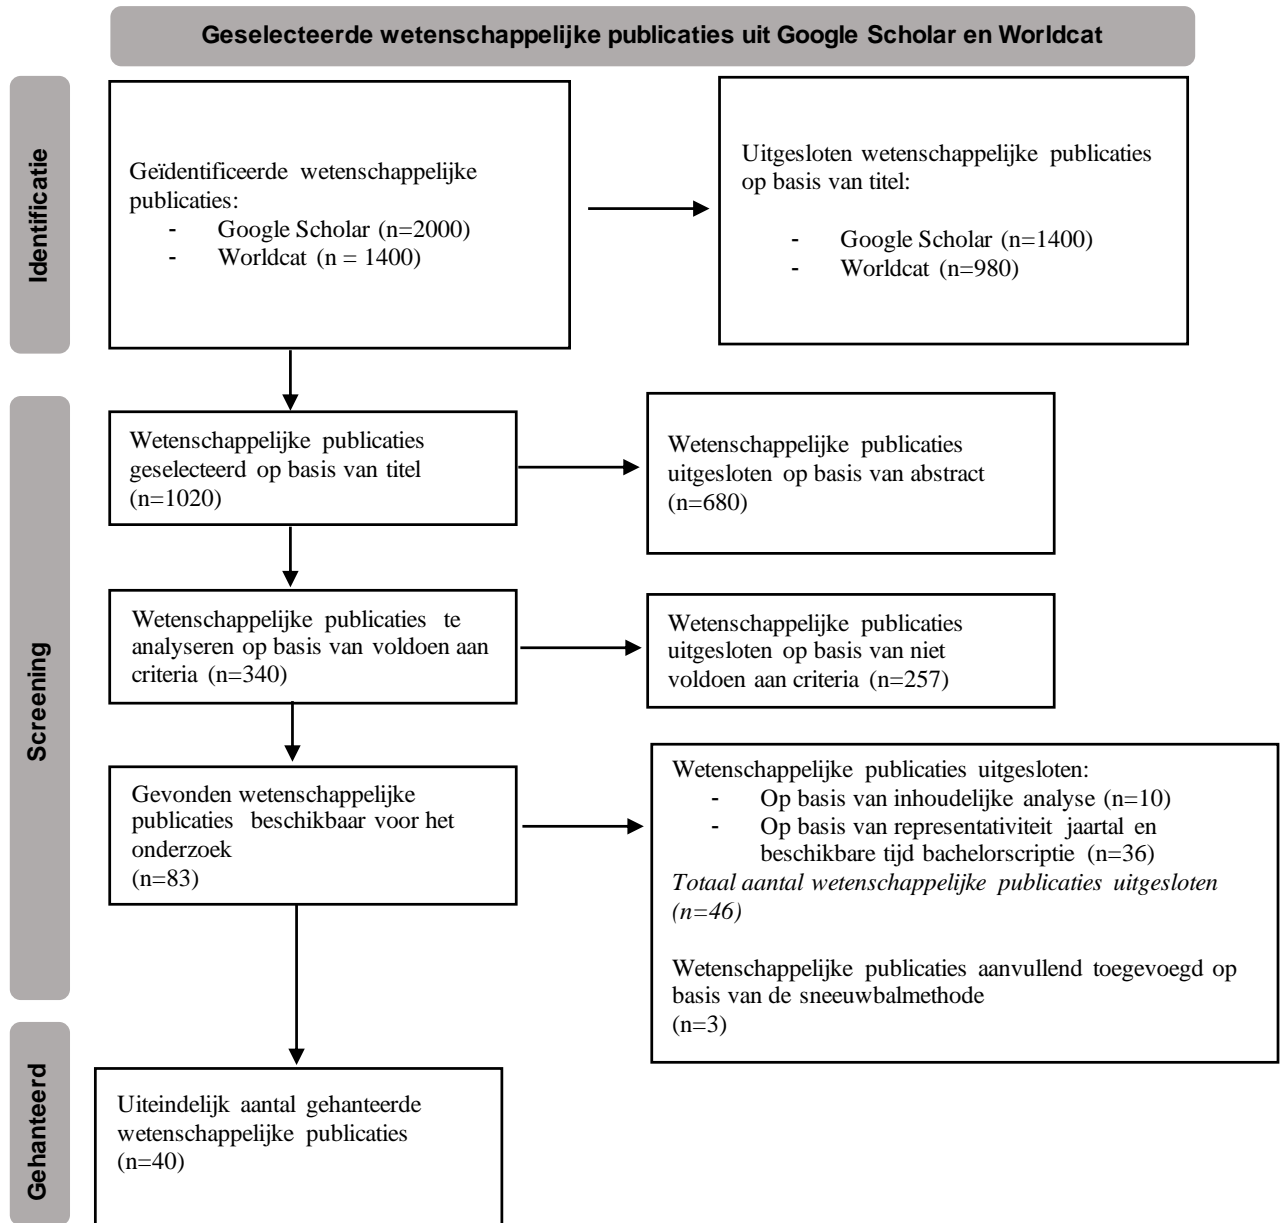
Geselecteerde wetenschappelijke publicaties uit Google Scholar en Worldcat

Identificatie

Geïdentificeerde wetenschappelijke publicaties:
- Google Scholar (n=2000)
- Worldcat (n = 1400)

Uitgesloten wetenschappelijke publicaties op basis van titel:
- Google Scholar (n=1400)
- Worldcat (n=980)

Screening

Wetenschappelijke publicaties geselecteerd op basis van titel (n=1020)

Wetenschappelijke publicaties uitgesloten op basis van abstract (n=680)

Wetenschappelijke publicaties te analyseren op basis van voldoen aan criteria (n=340)

Wetenschappelijke publicaties uitgesloten op basis van niet voldoen aan criteria (n=257)

Gevonden wetenschappelijke publicaties beschikbaar voor het onderzoek (n=83)

Wetenschappelijke publicaties uitgesloten:
- Op basis van inhoudelijke analyse (n=10)
- Op basis van representativiteit jaartal en beschikbare tijd bachelorscriptie (n=36)
*Totaal aantal wetenschappelijke publicaties uitgesloten (n=46)*

Wetenschappelijke publicaties aanvullend toegevoegd op basis van de sneeuwbalmethode (n=3)

Gehanteerd

Uiteindelijk aantal gehanteerde wetenschappelijke publicaties (n=40)